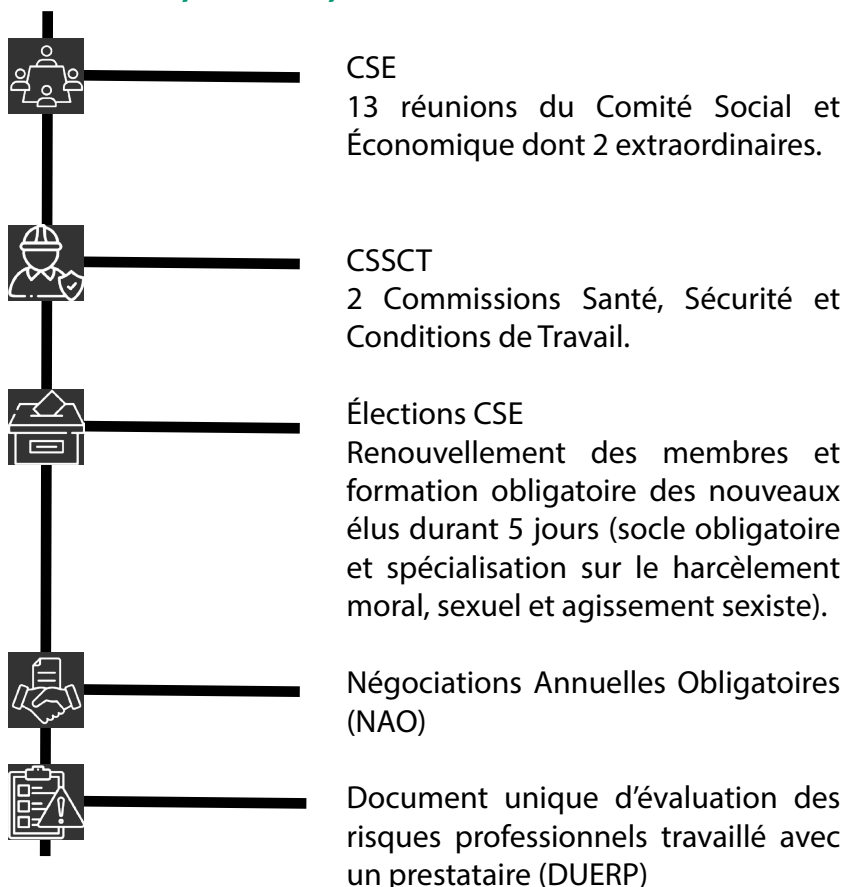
CSE
13 réunions du Comité Social et Économique dont 2 extraordinaires.

CSSCT
2 Commissions Santé, Sécurité et Conditions de Travail.

Élections CSE
Renouvellement des membres et formation obligatoire des nouveaux élus durant 5 jours (socle obligatoire et spécialisation sur le harcèlement moral, sexuel et agissement sexiste).

Négociations Annuelles Obligatoires (NAO)

Document unique d'évaluation des risques professionnels travaillé avec un prestataire (DUERP)